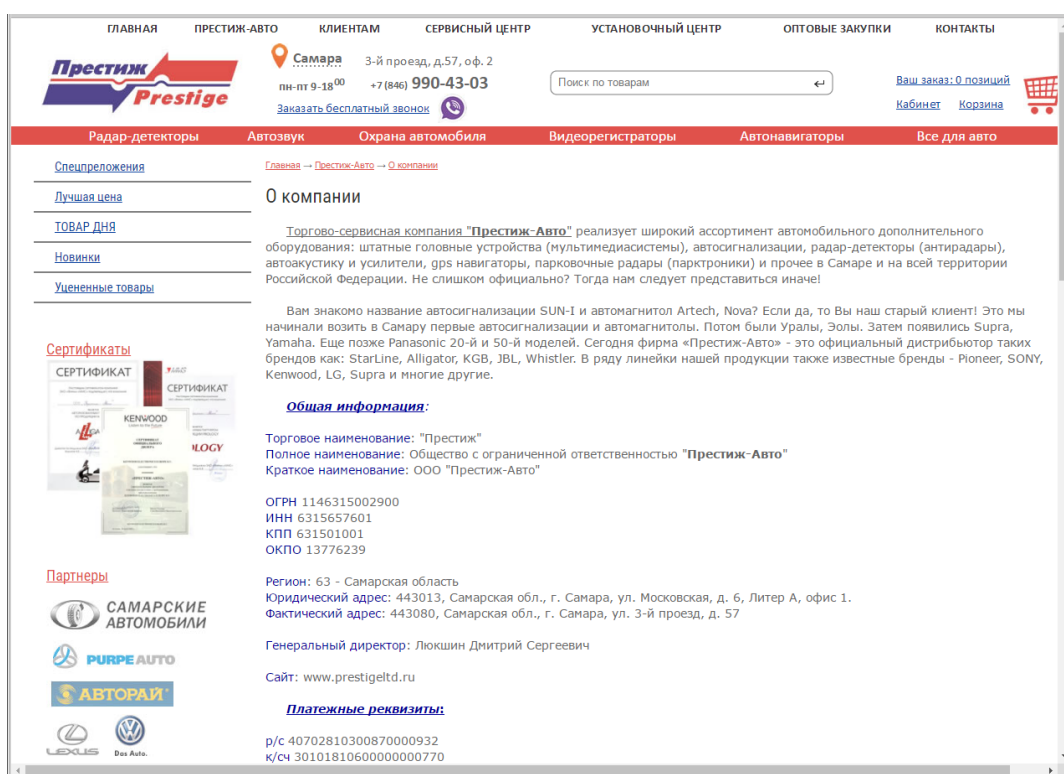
ГЛАВНАЯ ПРЕСТИЖ-АВТО КЛИЕНТАМ СЕРВИСНЫЙ ЦЕНТР УСТАНОВОЧНЫЙ ЦЕНТР ОПТОВЫЕ ЗАКУПКИ КОНТАКТЫ

Престиж Prestige

Самара 3-й проезд, д.57, оф. 2
пн-пт 9-18$^{00}$ +7 (846) 990-43-03
Заказать бесплатный звонок

Поиск по товарам

Ваш заказ: 0 позиций
Кабинет Корзина

Радар-детекторы Автозвук Охрана автомобиля Видеорегистраторы Автонавигаторы Все для авто

Спецпреложения
Лучшая цена
ТОВАР ДНЯ
Новинки
Уцененные товары

Сертификаты
СЕРТИФИКАТ
СЕРТИФИКАТ
KENWOOD

Партнеры
САМАРСКИЕ АВТОМОБИЛИ
PURPE AUTO
АВТОРАЙ
LEXUS
Das Auto.

Главная → Престиж-Авто → О компании

О компании

Торгово-сервисная компания "Престиж-Авто" реализует широкий ассортимент автомобильного дополнительного оборудования: штатные головные устройства (мультимедиасистемы), автосигнализации, радар-детекторы (антирадары), автоакустику и усилители, gps навигаторы, парковочные радары (парктроники) и прочее в Самаре и на всей территории Российской Федерации. Не слишком официально? Тогда нам следует представиться иначе!

Вам знакомо название автосигнализации SUN-I и автомагнитол Artech, Nova? Если да, то Вы наш старый клиент! Это мы начинали возить в Самару первые автосигнализации и автомагнитолы. Потом были Уралы, Эолы. Затем появились Supra, Yamaha. Еще позже Panasonic 20-й и 50-й моделей. Сегодня фирма «Престиж-Авто» - это официальный дистрибьютор таких брендов как: StarLine, Alligator, KGB, JBL, Whistler. В ряду линейки нашей продукции также известные бренды - Pioneer, SONY, Kenwood, LG, Supra и многие другие.

Общая информация:

Торговое наименование: "Престиж"
Полное наименование: Общество с ограниченной ответственностью "Престиж-Авто"
Краткое наименование: ООО "Престиж-Авто"

ОГРН 1146315002900
ИНН 6315657601
КПП 631501001
ОКПО 13776239

Регион: 63 - Самарская область
Юридический адрес: 443013, Самарская обл., г. Самара, ул. Московская, д. 6, Литер А, офис 1.
Фактический адрес: 443080, Самарская обл., г. Самара, ул. 3-й проезд, д. 57

Генеральный директор: Люкшин Дмитрий Сергеевич

Сайт: www.prestigeltd.ru

Платежные реквизиты:

р/с 40702810300870000932
к/сч 30101810600000000770